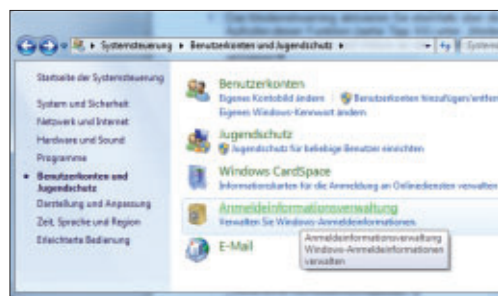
▸ Systemsteuerung ▸ Benutzerkonten und Jugendschutz ▸

Startseite der Systemsteuerung

System und Sicherheit

Netzwerk und Internet

Hardware und Sound

Programme

Benutzerkonten und Jugendschutz

Darstellung und Anpassung

Zeit, Sprache und Region

Erleichterte Bedienung

Benutzerkonten

Eigenes Kontobild ändern

Benutzerkonten hinzufügen/entfer

Eigenes Windows-Kennwort ändern

Jugendschutz

Jugendschutz für beliebige Benutzer einrichten

Windows CardSpace

Informationskarten für die Anmeldung an Onlinediensten verwalten

Anmeldeinformationsverwaltung

Verwalten Sie Windows-Anmeldeinformationen

Anmeldeinformationsverwaltung
Windows-Anmeldeinformationen verwalten

E-Mail